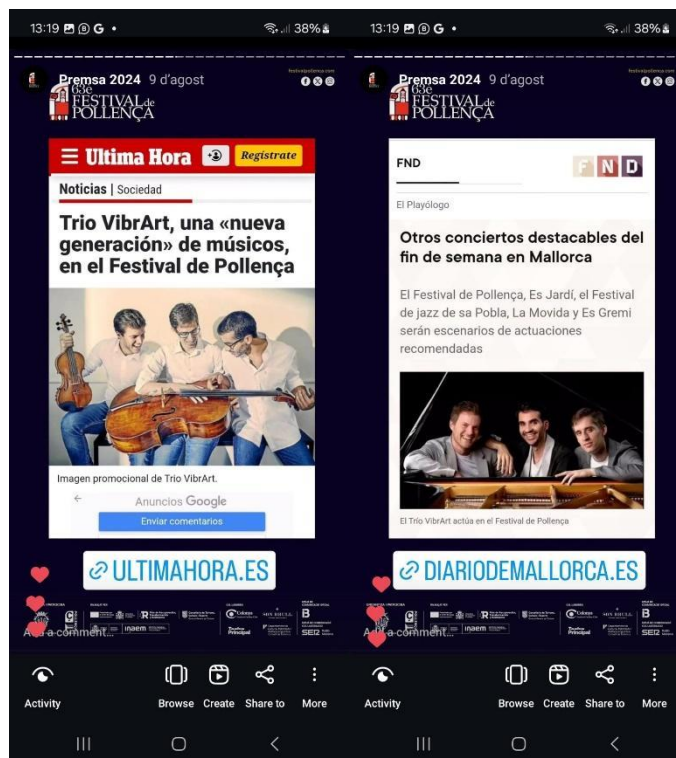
13:19 38%

Premsa 2024 9 d'agost

63e FESTIVAL de POLLENÇA

festivalpollenca.com

Ultima Hora Registrate

Noticias | Sociedad

Trio VibrArt, una «nueva generación» de músicos, en el Festival de Pollença

Imagen promocional de Trio VibrArt.

Anuncios Google

Enviar comentarios

ULTIMAHORA.ES

Add a comment...

Activity Browse Create Share to More

13:19 38%

Premsa 2024 9 d'agost

63e FESTIVAL de POLLENÇA

festivalpollenca.com

FND

FND

El Playólogo

Otros conciertos destacables del fin de semana en Mallorca

El Festival de Pollença, Es Jardí, el Festival de jazz de sa Pobla, La Movida y Es Gremi serán escenarios de actuaciones recomendadas

El Trio VibrArt actúa en el Festival de Pollença

DIARIODEMALLORCA.ES

Add a comment...

Activity Browse Create Share to More